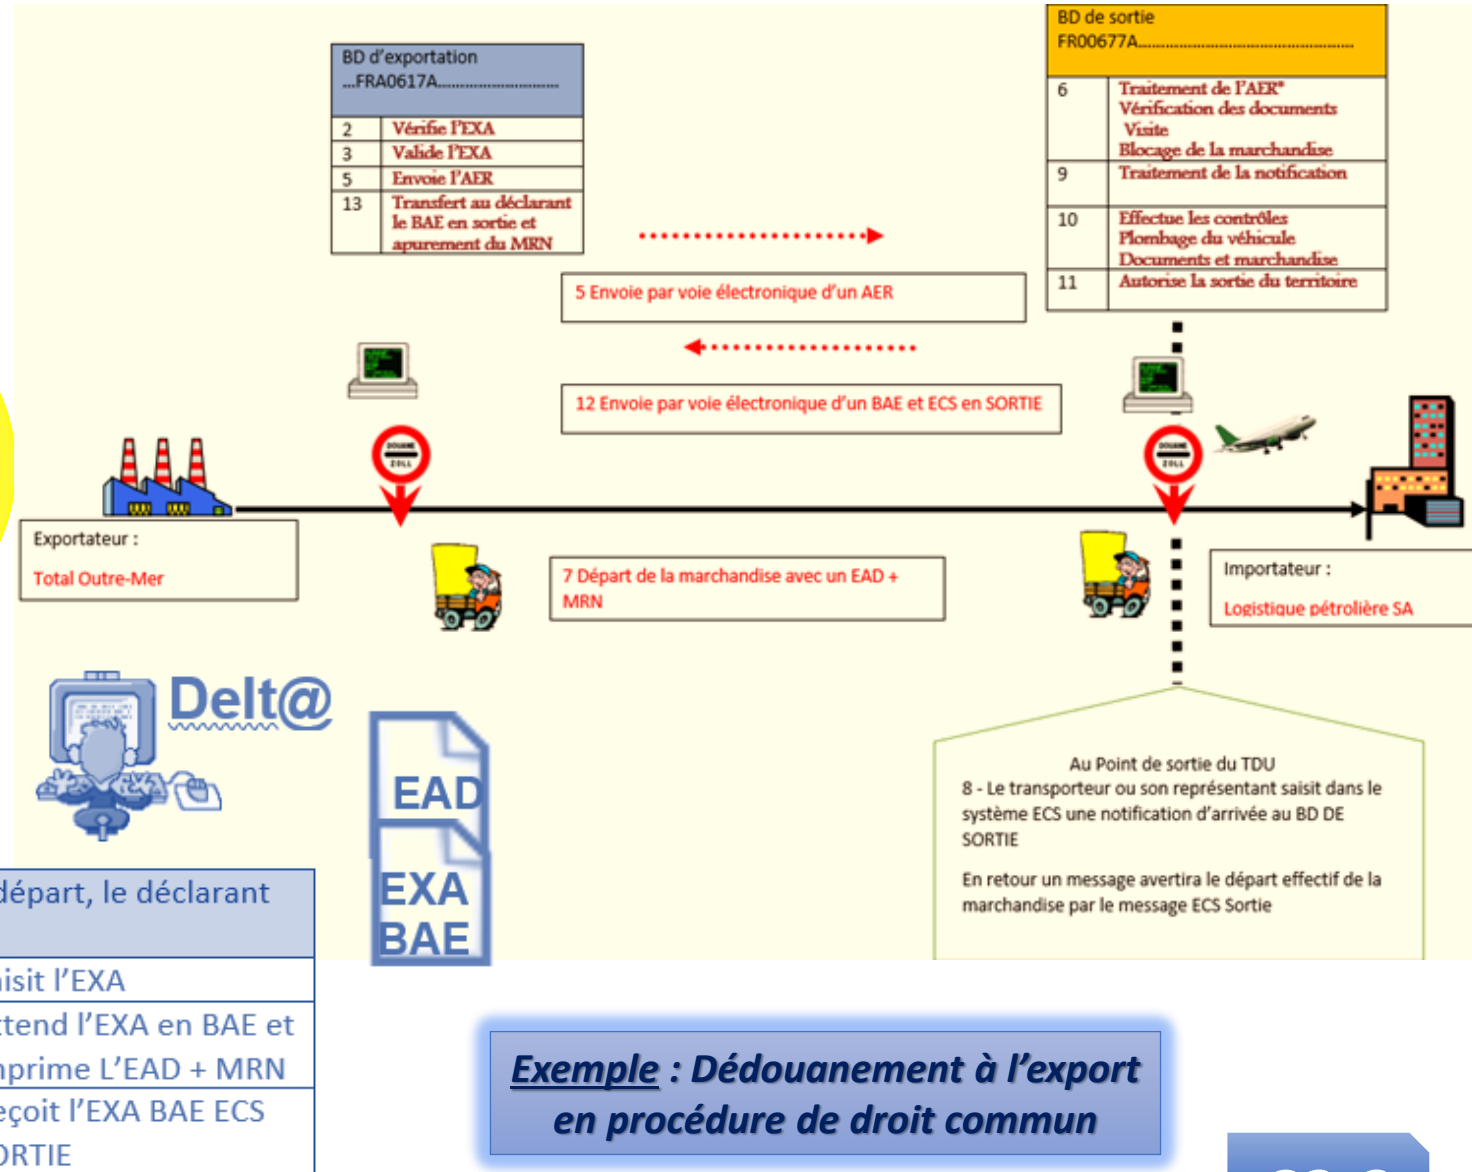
BD d'exportation
...FRA0617A..........................

| 2 | Vérifie l'EXA |
|---|---|
| 3 | Valide l'EXA |
| 5 | Envoie l'AER |
| 13 | Transfert au déclarant le BAE en sortie et apurement du MRN |

BD de sortie
FR00677A..................................................

| 6 | Traitement de l'AER* Vérification des documents Visite Blocage de la marchandise |
|---|---|
| 9 | Traitement de la notification |
| 10 | Effectue les contrôles Plombage du véhicule Documents et marchandise |
| 11 | Autorise la sortie du territoire |

5 Envoie par voie électronique d'un AER

12 Envoie par voie électronique d'un BAE et ECS en SORTIE

DOUANE ZOLL

DOUANE ZOLL

Exportateur :
Total Outre-Mer

7 Départ de la marchandise avec un EAD + MRN

Importateur :
Logistique pétrolière SA

Delt@

EAD
EXA
BAE

Au Point de sortie du TDU
8 - Le transporteur ou son représentant saisit dans le système ECS une notification d'arrivée au BD DE SORTIE

En retour un message avertira le départ effectif de la marchandise par le message ECS Sortie

départ, le déclarant

isit l'EXA
tend l'EXA en BAE et
nprime L'EAD + MRN
eçoit l'EXA BAE ECS
ORTIE

Exemple : Dédouanement à l'export en procédure de droit commun

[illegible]